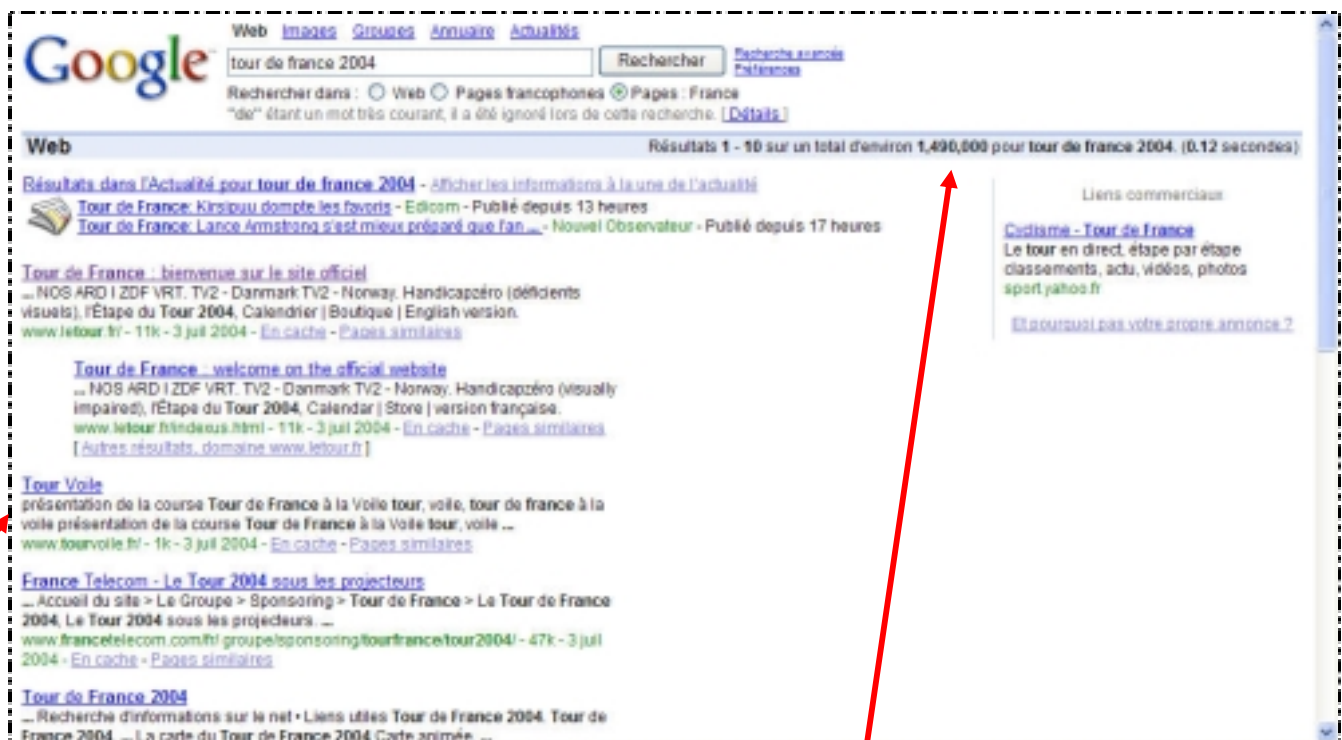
Google

Web Images Groupes Annuaire Actualités

tour de france 2004

Rechercher

Recherche avancée
Préférences

Rechercher dans : Web Pages francophones Pages : France

"de" étant un mot très courant, il a été ignoré lors de cette recherche. [Détails]

Web

Résultats 1 - 10 sur un total d'environ 1,490,000 pour tour de france 2004. (0.12 secondes)

Résultats dans l'Actualité pour tour de france 2004 - Afficher les informations à la une de l'actualité

Tour de France: Kirsipuu dompte les favoris - Edicom - Publié depuis 13 heures
Tour de France: Lance Armstrong s'est mieux préparé que l'an ... - Nouvel Observateur - Publié depuis 17 heures

Tour de France : bienvenue sur le site officiel
... NOS ARD I ZDF VRT. TV2 - Danmark TV2 - Norway. Handicapzéro (déficients visuels), l'Étape du Tour 2004, Calendrier | Boutique | English version.
www.letour.fr/ - 11k - 3 juil 2004 - En cache - Pages similaires

Tour de France : welcome on the official website
... NOS ARD I ZDF VRT. TV2 - Danmark TV2 - Norway. Handicapzéro (visually impaired), l'Étape du Tour 2004, Calendar | Store | version française.
www.letour.fr/indexus.html - 11k - 3 juil 2004 - En cache - Pages similaires
[ Autres résultats, domaine www.letour.fr ]

Tour Voile
présentation de la course Tour de France à la Voile tour, voile, tour de france à la voile présentation de la course Tour de France à la Voile tour, voile ...
www.tourvoile.fr/ - 1k - 3 juil 2004 - En cache - Pages similaires

France Telecom - Le Tour 2004 sous les projecteurs
... Accueil du site > Le Groupe > Sponsoring > Tour de France > Le Tour de France 2004, Le Tour 2004 sous les projecteurs. ...
www.francetelecom.com/fr/groupe/sponsoring/tourfrance/tour2004/ - 47k - 3 juil 2004 - En cache - Pages similaires

Tour de France 2004
... Recherche d'informations sur le net • Liens utiles Tour de France 2004. Tour de France 2004. ... La carte du Tour de France 2004 Carte animée. ...

Liens commerciaux

Cyclisme - Tour de France
Le tour en direct, étape par étape classements, actu, vidéos, photos
sport.yahoo.fr

Et pourquoi pas votre propre annonce ?